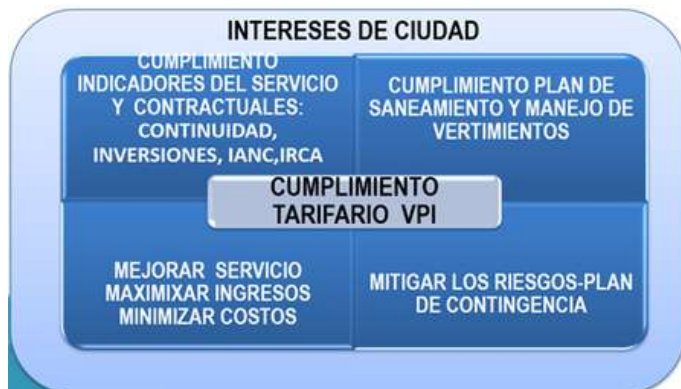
INTERESES DE CIUDAD

CUMPLIMIENTO INDICADORES DEL SERVICIO Y CONTRACTUALES: CONTINUIDAD, INVERSIONES, IANC,IRCA

CUMPLIMIENTO PLAN DE SANEAMIENTO Y MANEJO DE VERTIMIENTOS

CUMPLIMIENTO TARIFARIO VPI

MEJORAR SERVICIO MAXIMIXAR INGRESOS MINIMIZAR COSTOS

MITIGAR LOS RIESGOS-PLAN DE CONTINGENCIA